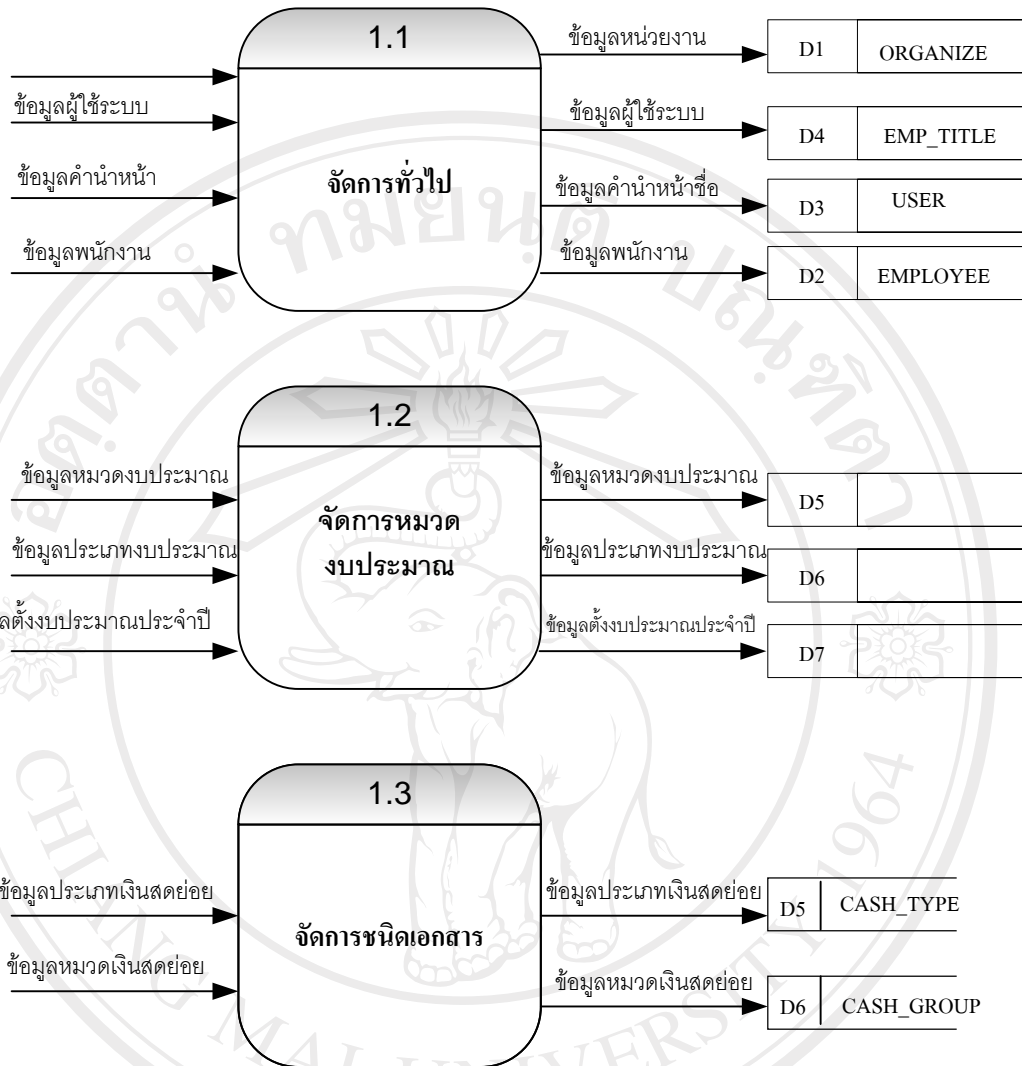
1.1

ข้อมูลผู้ใช้ระบบ

ข้อมูลคำนำหน้า

ข้อมูลพนักงาน

จัดการทั่วไป

ข้อมูลหน่วยงาน

ข้อมูลผู้ใช้ระบบ

ข้อมูลคำนำหน้าชื่อ

ข้อมูลพนักงาน

| D1 | ORGANIZE |
|---|---|
| D4 | EMP_TITLE |
| D3 | USER |
| D2 | EMPLOYEE |

1.2

ข้อมูลหมวดงบประมาณ

ข้อมูลประเภทงบประมาณ

ลตั้งงบประมาณประจำปี

จัดการหมวดงบประมาณ

ข้อมูลหมวดงบประมาณ

ข้อมูลประเภทงบประมาณ

ข้อมูลตั้งงบประมาณประจำปี

D5

D6

D7

1.3

ข้อมูลประเภทเงินสดย่อย

ข้อมูลหมวดเงินสดย่อย

จัดการชนิดเอกสาร

ข้อมูลประเภทเงินสดย่อย

ข้อมูลหมวดเงินสดย่อย

| D5 | CASH_TYPE |
|---|---|
| D6 | CASH_GROUP |